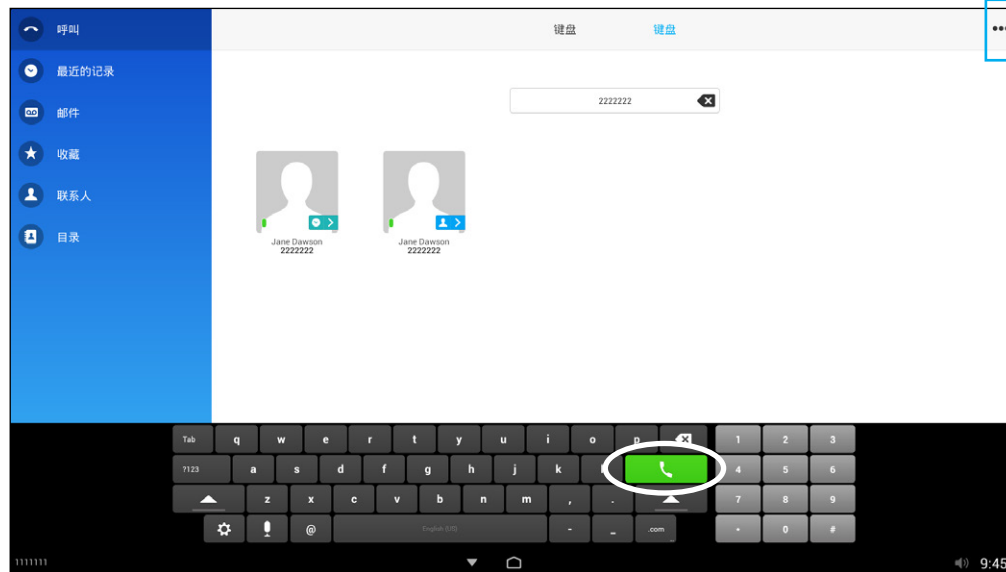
呼叫
最近的记录
邮件
收藏
联系人
目录

键盘 键盘

2222222

Jane Dawson
2222222

Jane Dawson
2222222

Tab q w e r t y u i o p
?123 a s d f g h j k
z x c v b n m , .
@ English (US) - _ .com

1 2 3
4 5 6
7 8 9
* 0 #

1111111

9:45